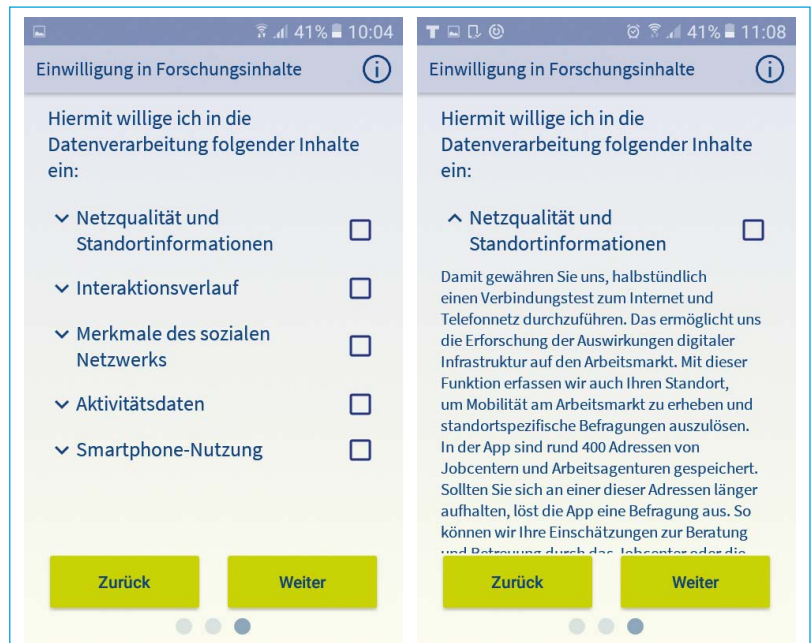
41% 10:04

Einwilligung in Forschungsinhalte

Hiermit willige ich in die Datenverarbeitung folgender Inhalte ein:

Netzqualität und Standortinformationen

Interaktionsverlauf

Merkmale des sozialen Netzwerks

Aktivitätsdaten

Smartphone-Nutzung

Zurück

Weiter

41% 11:08

Einwilligung in Forschungsinhalte

Hiermit willige ich in die Datenverarbeitung folgender Inhalte ein:

Netzqualität und Standortinformationen

Damit gewähren Sie uns, halbstündlich einen Verbindungstest zum Internet und Telefonnetz durchzuführen. Das ermöglicht uns die Erforschung der Auswirkungen digitaler Infrastruktur auf den Arbeitsmarkt. Mit dieser Funktion erfassen wir auch Ihren Standort, um Mobilität am Arbeitsmarkt zu erheben und standortspezifische Befragungen auszulösen. In der App sind rund 400 Adressen von Jobcentern und Arbeitsagenturen gespeichert. Sollten Sie sich an einer dieser Adressen länger aufhalten, löst die App eine Befragung aus. So können wir Ihre Einschätzungen zur Beratung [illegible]

Zurück

Weiter